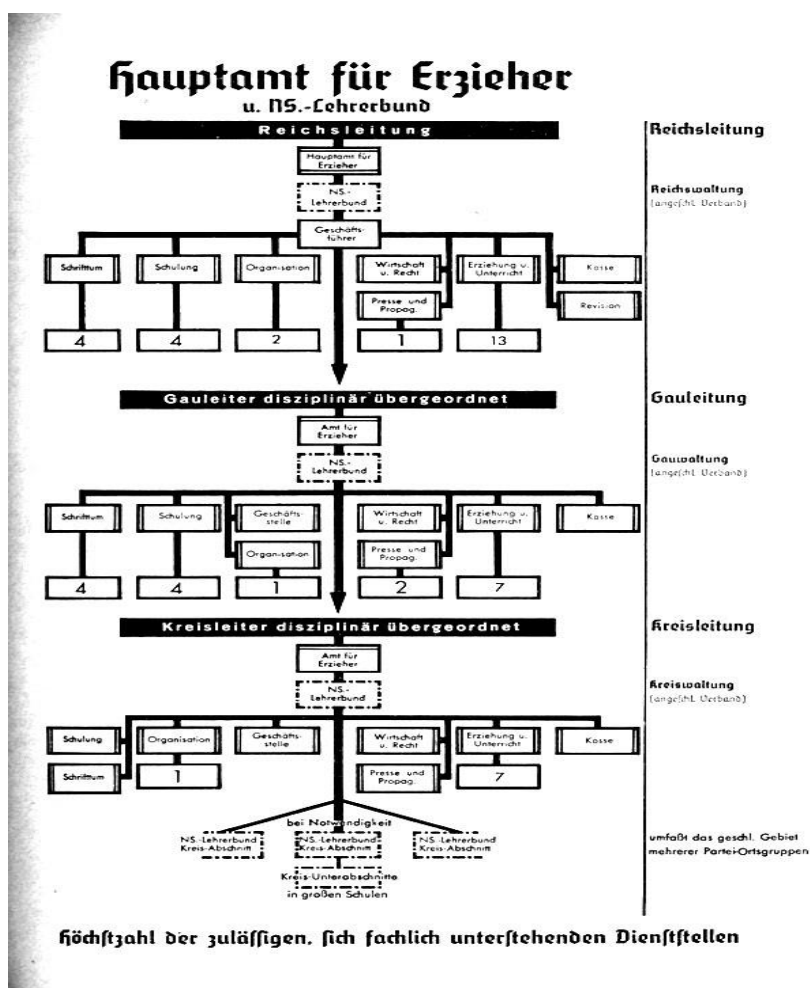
Hauptamt für Erzieher
u. NS.-Lehrerbund

Reichsleitung

Hauptamt für Erzieher

NS.-Lehrerbund

Geschäftsführer

Schrifttum

Schulung

Organisation

Wirtschaft u. Recht

Presse und Propag.

Erziehung u. Unterricht

Kasse

Revision

4

4

2

1

13

Reichsleitung

Reichswaltung
(angeschl. Verband)

Gauleiter disziplinär übergeordnet

Amt für Erzieher

NS.-Lehrerbund

Schrifttum

Schulung

Geschäftsstelle

Organisation

Wirtschaft u. Recht

Presse und Propag.

Erziehung u. Unterricht

Kasse

4

4

1

2

7

Gauleitung

Gauwaltung
(angeschl. Verband)

Kreisleiter disziplinär übergeordnet

Amt für Erzieher

NS.-Lehrerbund

Schulung

Schrifttum

Organisation

1

Geschäftsstelle

Wirtschaft u. Recht

Presse und Propag.

Erziehung u. Unterricht

7

Kasse

Kreisleitung

Kreiswaltung
(angeschl. Verband)

bei Notwendigkeit

NS.-Lehrerbund Kreis-Abschnitt

NS.-Lehrerbund Kreis-Abschnitt

NS.-Lehrerbund Kreis-Abschnitt

Kreis-Unterabschnitte in großen Schulen

umfaßt das geschl. Gebiet mehrerer Partei-Ortsgruppen

Höchstzahl der zulässigen, sich fachlich unterstehenden Dienststellen